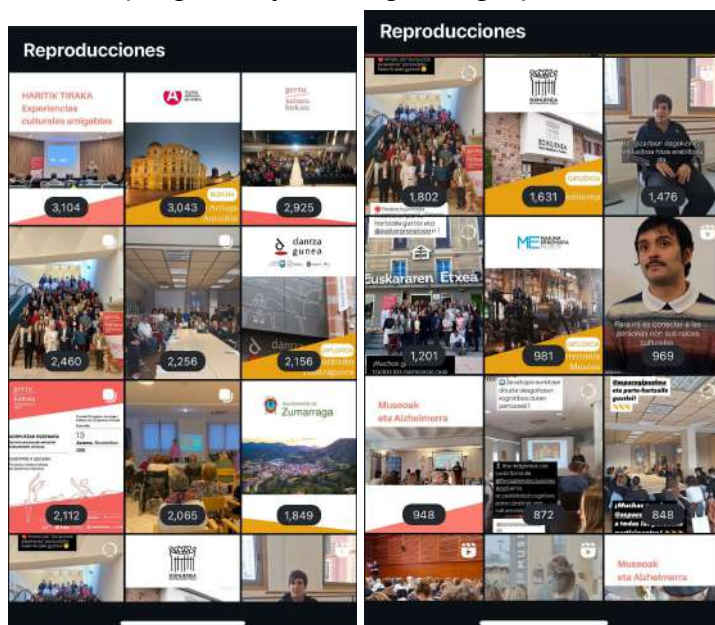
Reproducciones

HARITIK TIRAKA
Experiencias culturales amigables

3,104

3,043

Arriaga Antzokia

2,925

2,460

2,256

dantza gunea

2,156

2,112

2,065

Zumarraga

1,849

Reproducciones

1,802

1,631

1,476

Euskararen Etxea

1,201

981

969

Museoak eta Alzheimerra

948

872

848

Museoak eta Alzheimerra